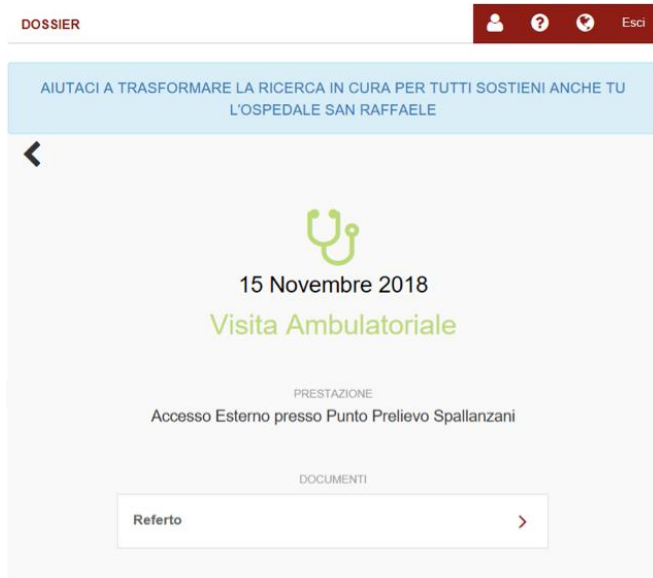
DOSSIER

Esci

AIUTACI A TRASFORMARE LA RICERCA IN CURA PER TUTTI SOSTIENI ANCHE TU L'OSPEDALE SAN RAFFAELE

15 Novembre 2018

Visita Ambulatoriale

PRESTAZIONE

Accesso Esterno presso Punto Prelievo Spallanzani

DOCUMENTI

Referto